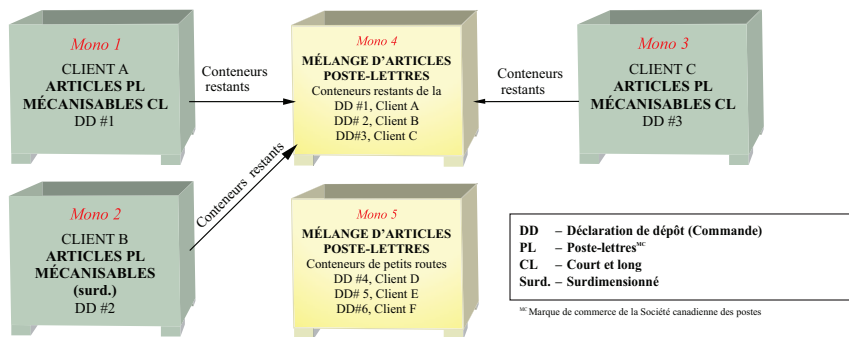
Mono 1
CLIENT A
ARTICLES PL
MÉCANISABLES CL
DD #1

Conteneurs restants

Mono 4
MÉLANGE D'ARTICLES POSTE-LETTRES
Conteneurs restants de la DD #1, Client A
DD# 2, Client B
DD#3, Client C

Conteneurs restants

Mono 3
CLIENT C
ARTICLES PL
MÉCANISABLES CL
DD #3

Conteneurs restants

Mono 2
CLIENT B
ARTICLES PL
MÉCANISABLES
(surd.)
DD #2

Mono 5
MÉLANGE D'ARTICLES POSTE-LETTRES
Conteneurs de petits routes
DD #4, Client D
DD# 5, Client E
DD#6, Client F

DD – Déclaration de dépôt (Commande)
PL – Poste-lettres$^{MC}$
CL – Court et long
Surd. – Surdimensionné

$^{MC}$ Marque de commerce de la Société canadienne des postes